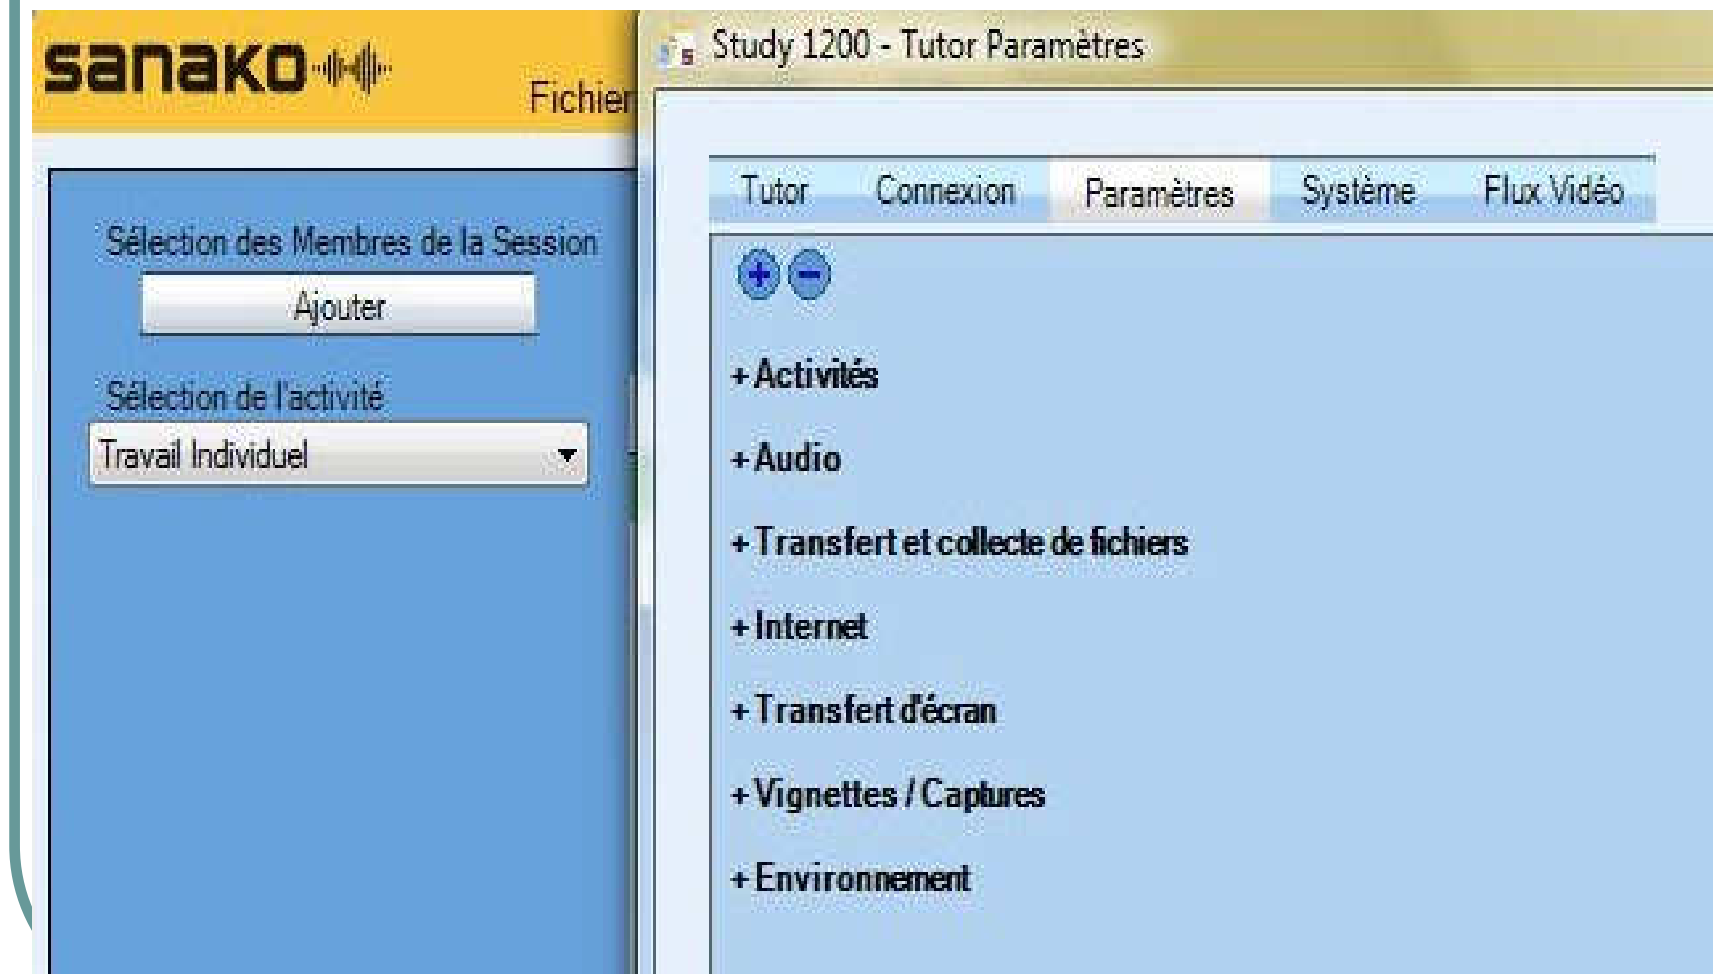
sanako

Fichier

Sélection des Membres de la Session

Ajouter

Sélection de l'activité

Travail Individuel

Study 1200 - Tutor Paramètres

Tutor | Connexion | Paramètres | Système | Flux Vidéo

+ −

+Activités

+Audio

+Transfert et collecte de fichiers

+Internet

+Transfert d'écran

+Vignettes / Captures

+Environnement